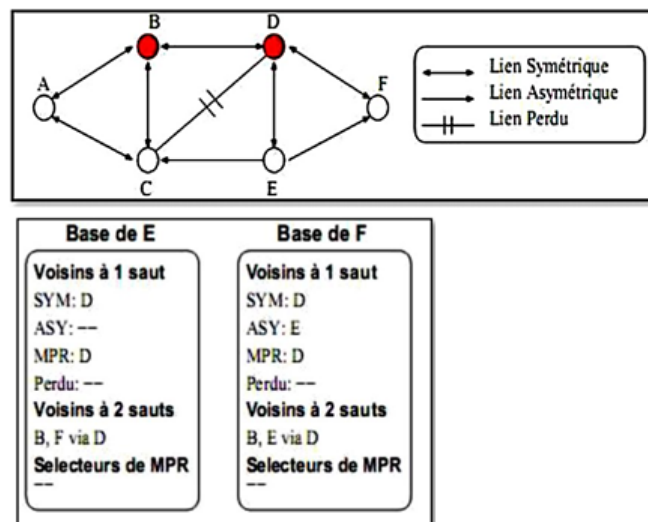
B
D
A
F
C
E

Lien Symétrique
Lien Asymétrique
Lien Perdu

Base de E
Voisins à 1 saut
SYM: D
ASY: --
MPR: D
Perdu: --
Voisins à 2 sauts
B, F via D
Selecteurs de MPR
--

Base de F
Voisins à 1 saut
SYM: D
ASY: E
MPR: D
Perdu: --
Voisins à 2 sauts
B, E via D
Selecteurs de MPR
--